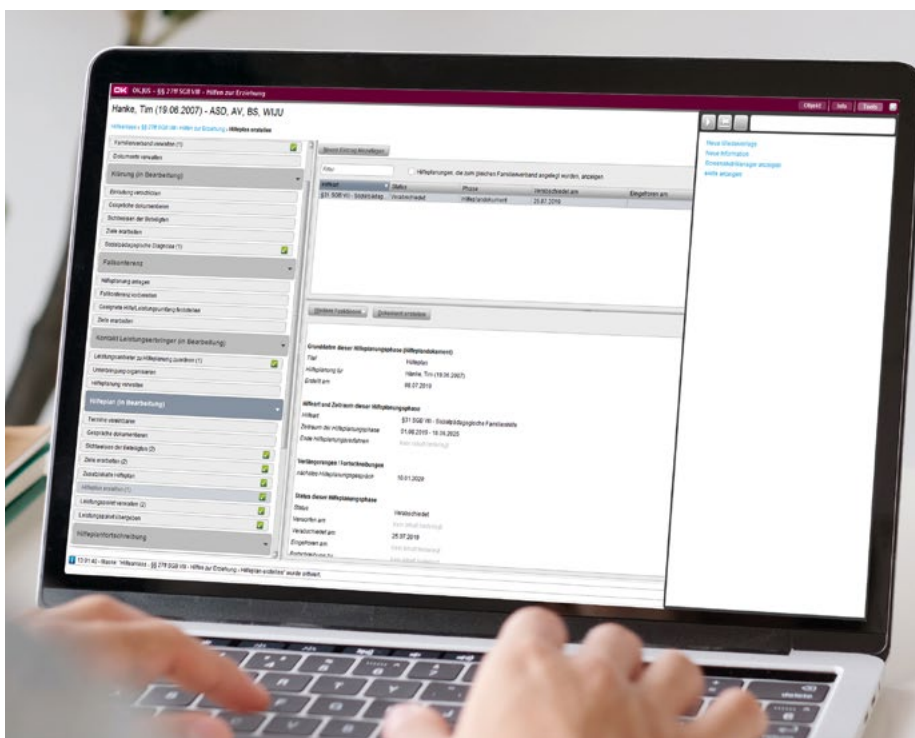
OK.JUS - §§ 27ff SGB VIII - Hilfen zur Erziehung

Objekt Info Tools

Hanke, Tim (19.06.2007) - ASD, AV, BS, WIJU

Hilfeprozess > §§ 27ff SGB VIII - Hilfen zur Erziehung > Hilfeplan erstellen

Familienverband verwalten (1)
Dokumente verwalten

Klärung (in Bearbeitung)
Einladung verschicken
Gespräche dokumentieren
Sichtweisen der Beteiligten
Ziele erarbeiten
Sozialpädagogische Diagnose (1)

Fallkonferenz
Hilfeplanung anlegen
Fallkonferenz vorbereiten
Geeignete Hilfe/Leistungsumfang festlegen
Ziele erarbeiten

Kontakt Leistungserbringer (in Bearbeitung)
Leistungsanbieter zur Hilfeplanung zuordnen (1)
Unterbringung organisieren
Hilfeplanung verwalten

Hilfeplan (in Bearbeitung)
Termine vereinbaren
Gespräche dokumentieren
Sichtweisen der Beteiligten (2)
Ziele erarbeiten (2)
Zusatzinhalte Hilfeplan
Hilfeplan erstellen (1)
Leistungszeit verwalten (2)
Leistungsanforderungen

Hilfeplanfortschreibung

Neuen Eintrag hinzufügen

Filter
Hilfeplanungen, die zum gleichen Familienverband angelegt worden, anzeigen

| Hilfeart | Status | Phase | Verabschiedet am | Eingefroren am |
|---|---|---|---|---|
| §31 SGB VIII - Sozialpäd. | Verabschiedet | Hilfeplandokument | 25.07.2019 | |

Hilfeplan bearbeiten   Dokument erstellen

Grunddaten dieser Hilfeplanungsphase (Hilfeplandokument)
Titel   Hilfeplan
Hilfeplanung für   Hanke, Tim (19.06.2007)
Erstellt am   08.07.2019

Hilfeart und Zeitraum dieser Hilfeplanungsphase
Hilfeart   §31 SGB VIII - Sozialpädagogische Familienhilfe
Zeitraum der Hilfeplanungsphase   01.08.2019 - 18.10.2020
Ende Hilfeplanungsverfahren   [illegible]

Verlängerungen / Fortschreibungen
nächstes Hilfeplanungsgespräch   10.01.2020

Status dieser Hilfeplanungsphase
Status   Verabschiedet
Versendet am   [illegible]
Verabschiedet am   25.07.2019
Eingefroren am   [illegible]
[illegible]   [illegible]

Neue Wiedervorlage
Neue Information
Einzelabwicklungen anzeigen
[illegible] anzeigen

13:01:40 - Maske "Hilfeprozess - §§ 27ff SGB VIII - Hilfen zur Erziehung - Hilfeplan erstellen" wurde öffnet.